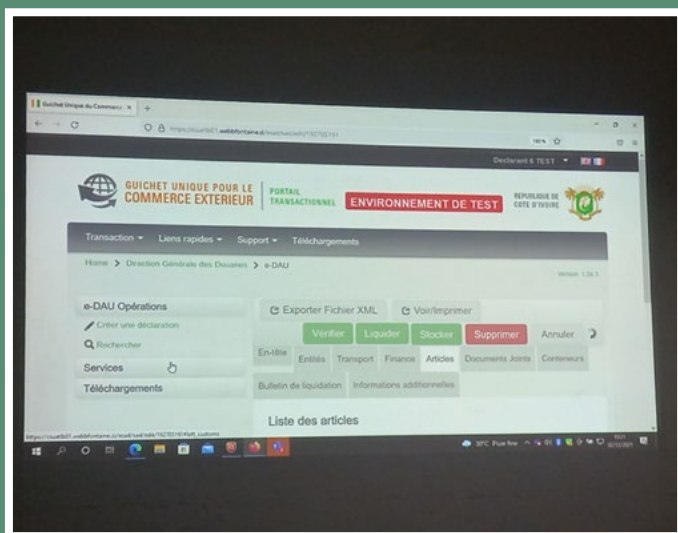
Guichet Unique du Commerc... ×

https://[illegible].webbfontaine.ci/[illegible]

Declarant 4 TEST

GUICHET UNIQUE POUR LE COMMERCE EXTERIEUR

PORTAIL TRANSACTIONNEL

ENVIRONNEMENT DE TEST

REPUBLIQUE DE COTE D'IVOIRE

Transaction ▾ Liens rapides ▾ Support ▾ Téléchargements

Home > Direction Générale des Douanes > e-DAU

Version: 1.24.3

e-DAU Opérations

Créer une déclaration

Rechercher

Services

Téléchargements

Exporter Fichier XML

Voir/Imprimer

Vérifier Liquider Stocker Supprimer Annuler

En-tête Entités Transport Finance Articles Documents Joints Conteneurs

Bulletin de liquidation Informations additionnelles

Liste des articles

https://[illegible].webbfontaine.ci/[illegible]

30°C Pluie fine